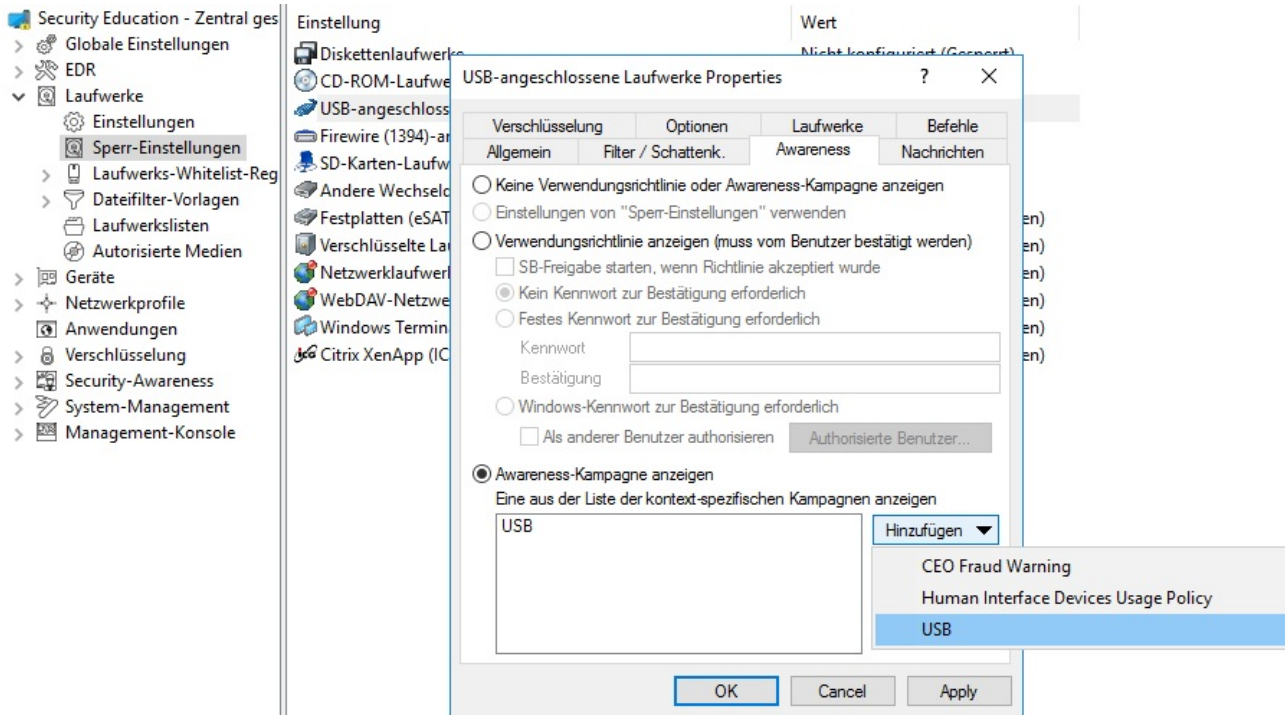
Security Education - Zentral ges
Globale Einstellungen
EDR
Laufwerke
Einstellungen
Sperr-Einstellungen
Laufwerks-Whitelist-Reg
Dateifilter-Vorlagen
Laufwerkslisten
Autorisierte Medien
Geräte
Netzwerkprofile
Anwendungen
Verschlüsselung
Security-Awareness
System-Management
Management-Konsole

| Einstellung | Wert |
|---|---|
| Diskettenlaufwerke | Nicht konfiguriert (Gesperrt) |
| CD-ROM-Laufwe | |
| USB-angeschloss | |
| Firewire (1394)-an | |
| SD-Karten-Laufw | |
| Andere Wechselda | |
| Festplatten (eSAT | en) |
| Verschlüsselte La | en) |
| Netzwerklaufwerk | en) |
| WebDAV-Netzwe | en) |
| Windows Termin | en) |
| Citrix XenApp (IC | en) |

USB-angeschlossene Laufwerke Properties
?
X

Verschlüsselung
Optionen
Laufwerke
Befehle
Allgemein
Filter / Schattenk.
Awareness
Nachrichten

Keine Verwendungsrichtlinie oder Awareness-Kampagne anzeigen
Einstellungen von "Sperr-Einstellungen" verwenden
Verwendungsrichtlinie anzeigen (muss vom Benutzer bestätigt werden)
SB-Freigabe starten, wenn Richtlinie akzeptiert wurde
Kein Kennwort zur Bestätigung erforderlich
Festes Kennwort zur Bestätigung erforderlich
Kennwort
Bestätigung
Windows-Kennwort zur Bestätigung erforderlich
Als anderer Benutzer authorisieren
Authorisierte Benutzer...
Awareness-Kampagne anzeigen
Eine aus der Liste der kontext-spezifischen Kampagnen anzeigen
USB
Hinzufügen
CEO Fraud Warning
Human Interface Devices Usage Policy
USB
OK
Cancel
Apply